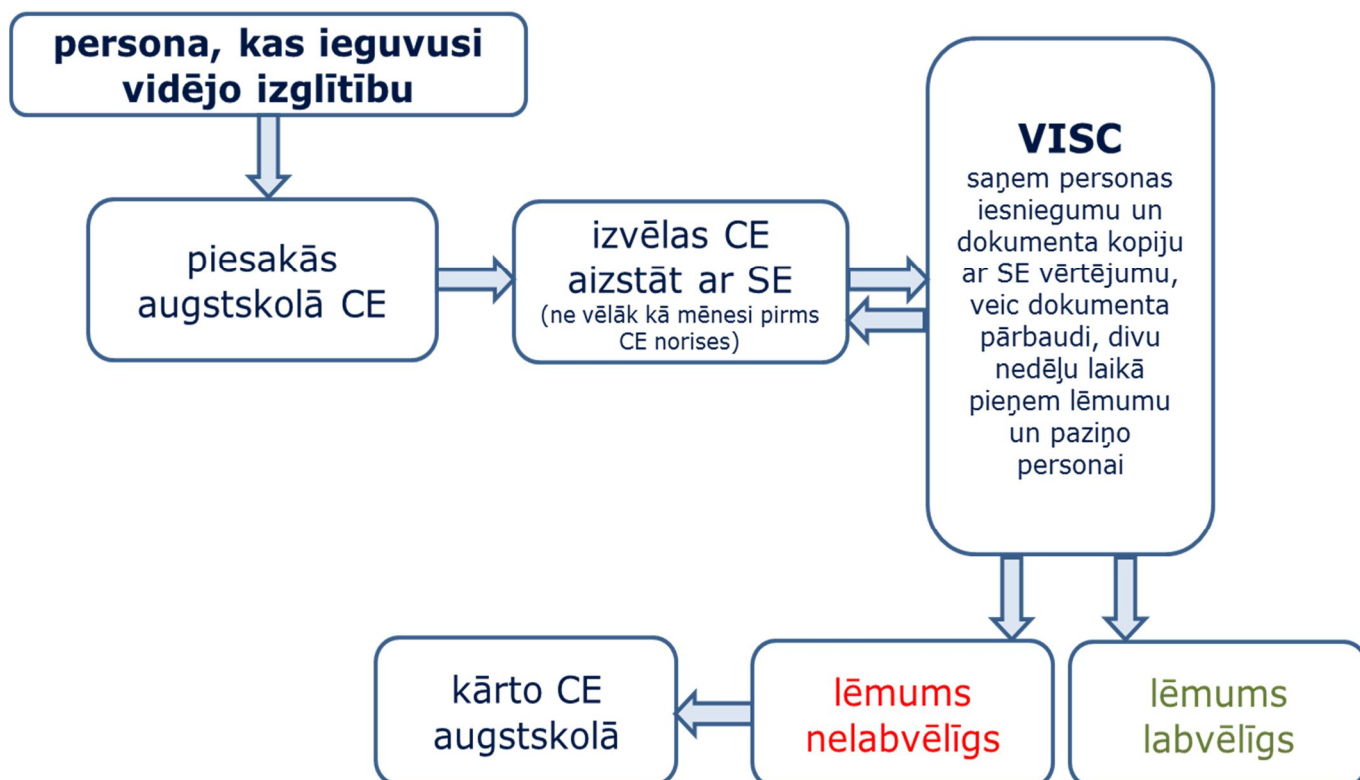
persona, kas ieguvusi vidējo izglītību

piesakās augstskolā CE

izvēlas CE aizstāt ar SE
(ne vēlāk kā mēnesi pirms CE norises)

VISC
saņem personas iesniegumu un dokumenta kopiju ar SE vērtējumu, veic dokumenta pārbaudi, divu nedēļu laikā pieņem lēmumu un paziņo personai

kārto CE augstskolā

lēmums nelabvēlīgs

lēmums labvēlīgs